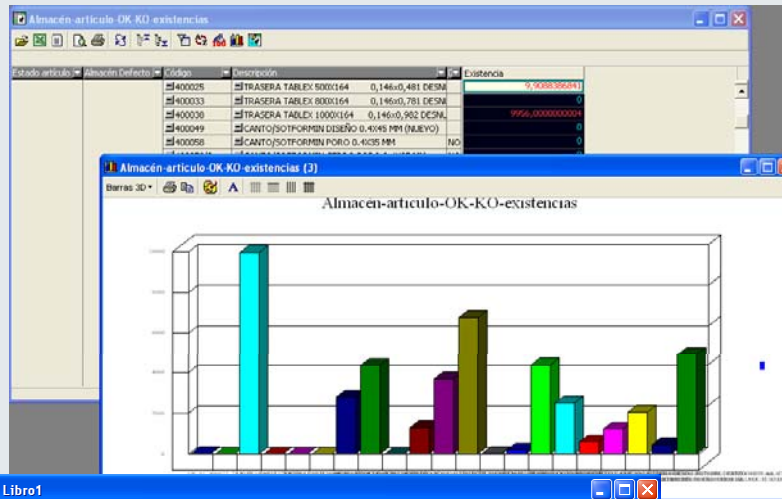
Almacén-artículo-OK-KO-existencias

| Estado artículo | Almacén Defecto | Código | Descripción | | Existencia |
|---|---|---|---|---|---|
| | | 400025 | TRASERA TABLEX 500X164 0,146x0,481 DESNI | | 9,9088386841 |
| | | 400033 | TRASERA TABLEX 800X164 0,146x0,781 DESNI | | 0 |
| | | 400038 | TRASERA TABLEX 1000X164 0,146x0,982 DESNU | | 9956,0000000004 |
| | | 400049 | CANTO/SOTFORMIN DISEÑO 0.4X45 MM (NUEVO) | | 0 |
| | | 400058 | CANTO/SOTFORMIN PORO 0.4X35 MM | NO | 0 |

Almacén-artículo-OK-KO-existencias (3)

Barras 3D

Almacén-artículo-OK-KO-existencias

Libro1